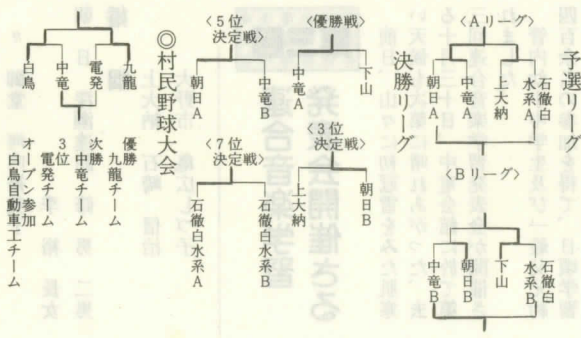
予選リーグ

〈Aリーグ〉

石徹白水系A
上大納
中竜A
朝日A

〈Bリーグ〉

石徹白水系B
下山
朝日B
中竜B

決勝リーグ

〈優勝戦〉

下山
中竜A

〈3位決定戦〉

朝日B
上大納

〈5位決定戦〉

中竜B
朝日A

〈7位決定戦〉

石徹白水系B
石徹白水系A

◎村民野球大会

九龍
電発
中竜
白鳥

優勝 九龍チーム
次勝 中竜チーム
3位 電発チーム
オープン参加 白鳥自動車工チーム